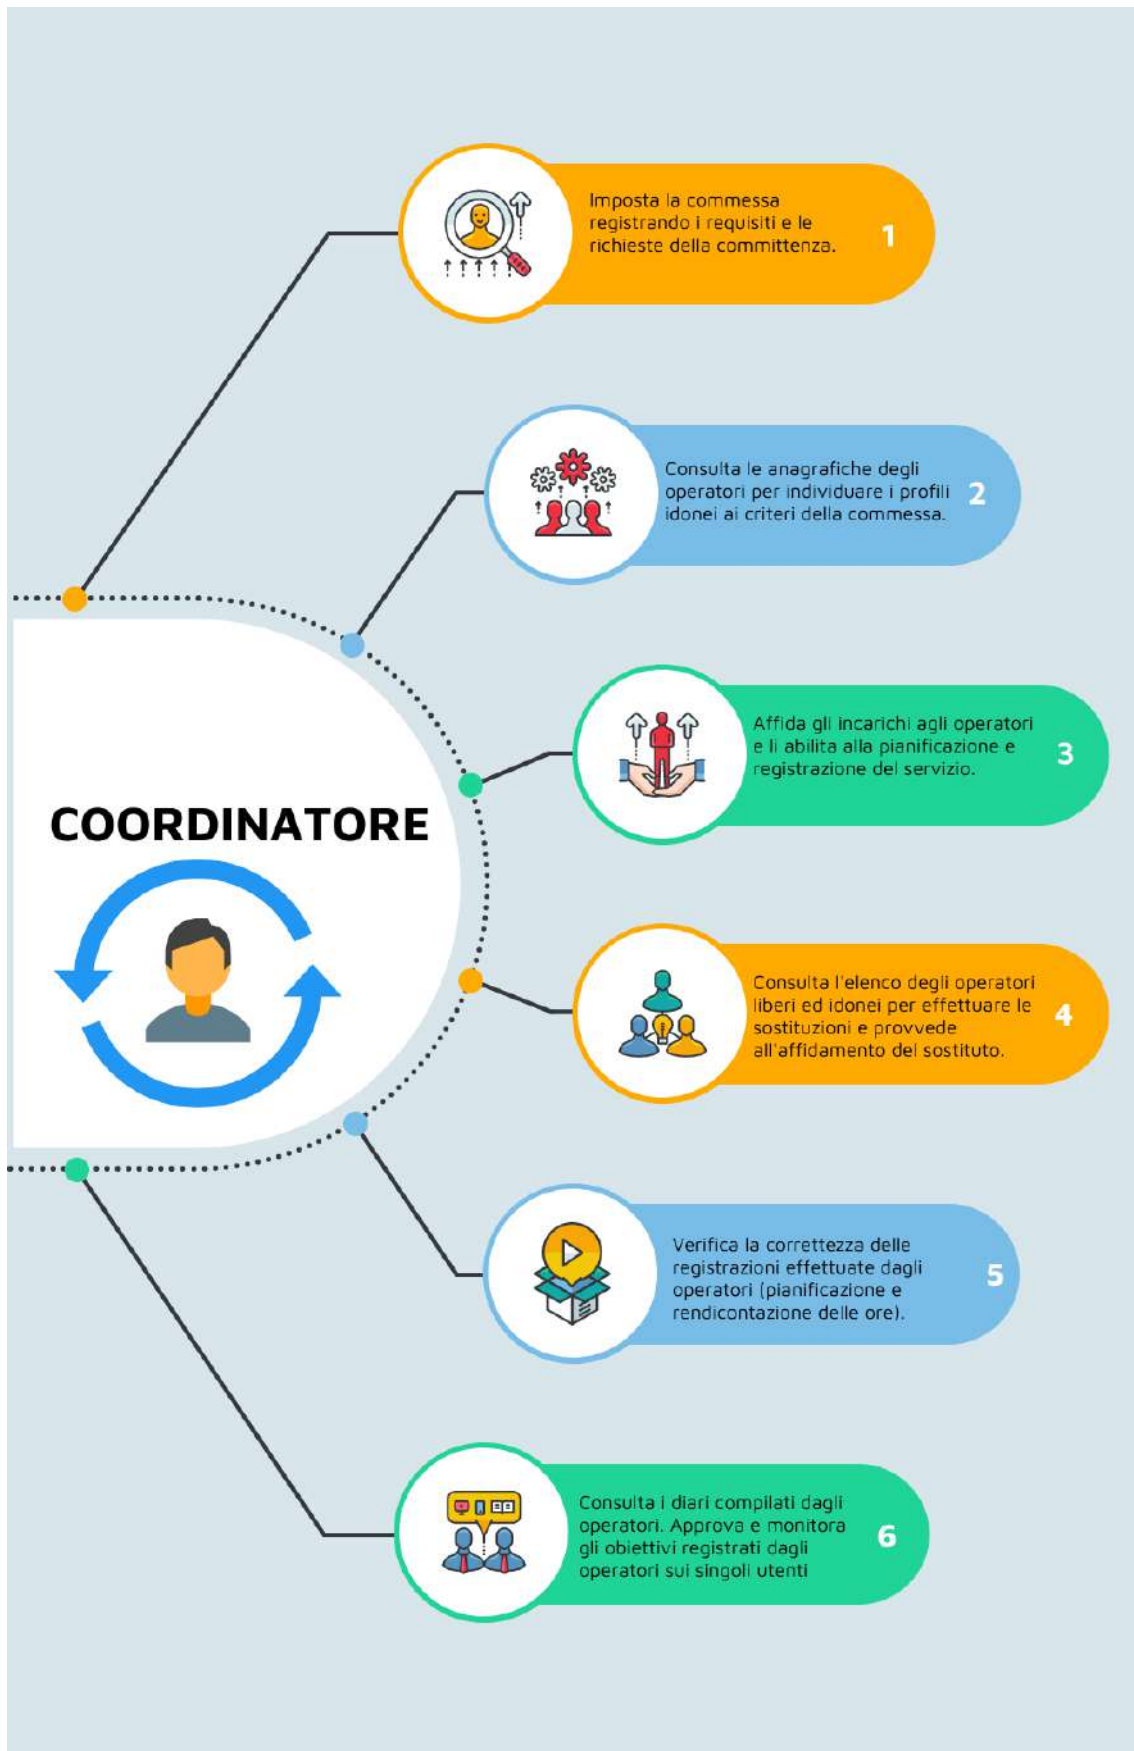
COORDINATORE

Imposta la commessa registrando i requisiti e le richieste della committenza. 1

Consulta le anagrafiche degli operatori per individuare i profili idonei ai criteri della commessa. 2

Affida gli incarichi agli operatori e li abilita alla pianificazione e registrazione del servizio. 3

Consulta l'elenco degli operatori liberi ed idonei per effettuare le sostituzioni e provvede all'affidamento del sostituto. 4

Verifica la correttezza delle registrazioni effettuate dagli operatori (pianificazione e rendicontazione delle ore). 5

Consulta i diari compilati dagli operatori. Approva e monitora gli obiettivi registrati dagli operatori sui singoli utenti 6